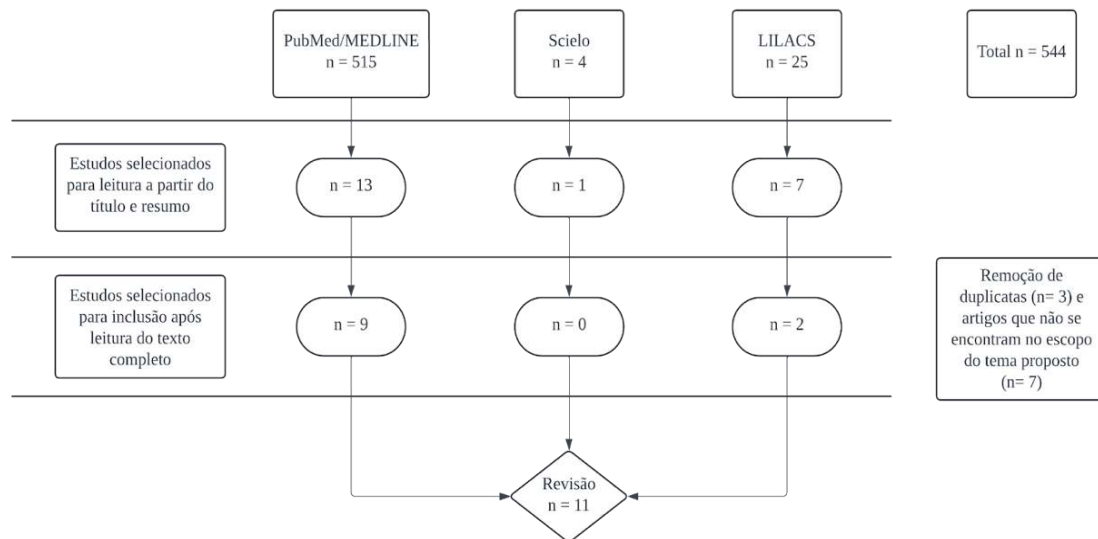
PubMed/MEDLINE
n = 515

Scielo
n = 4

LILACS
n = 25

Total n = 544

Estudos selecionados para leitura a partir do título e resumo

n = 13

n = 1

n = 7

Estudos selecionados para inclusão após leitura do texto completo

n = 9

n = 0

n = 2

Remoção de duplicatas (n= 3) e artigos que não se encontram no escopo do tema proposto (n= 7)

Revisão
n = 11